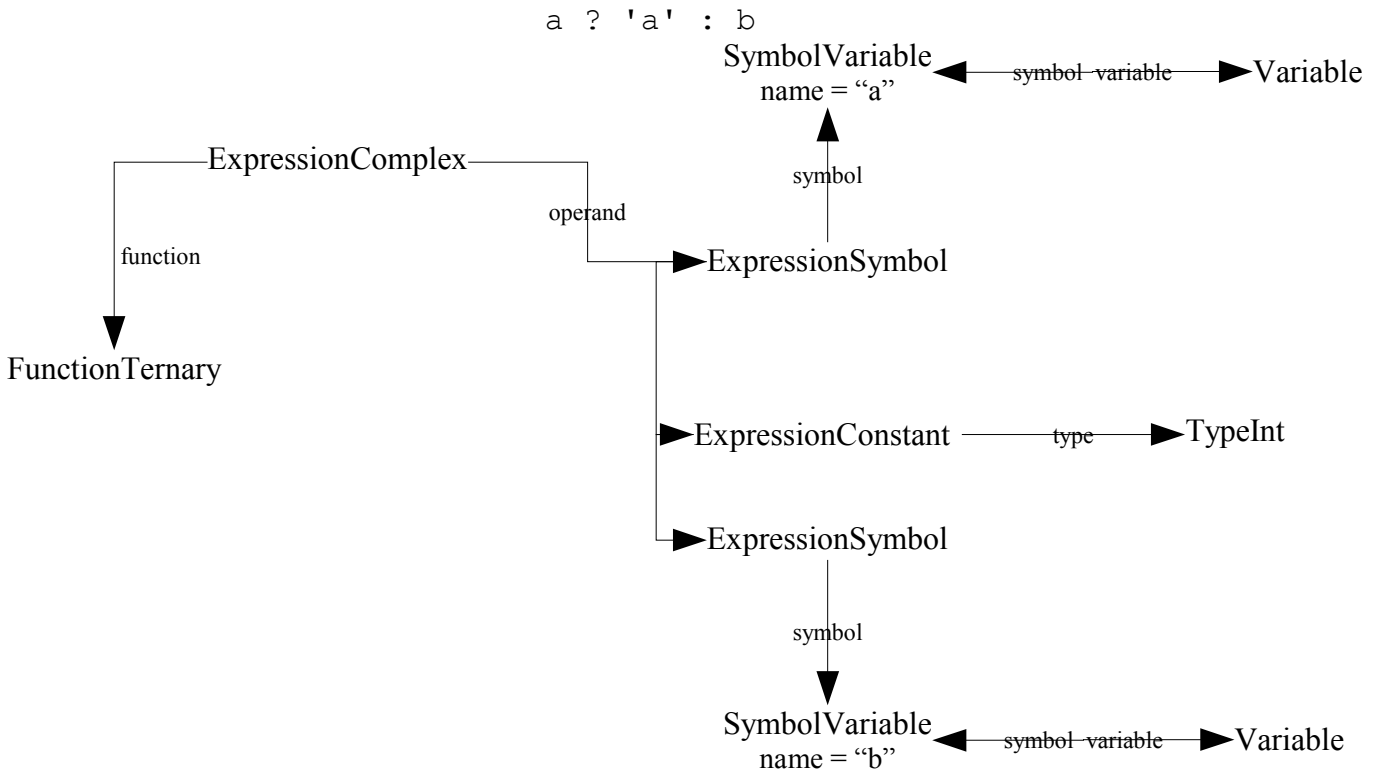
a ? 'a' : b

SymbolVariable
name = “a”

symbol variable

Variable

ExpressionComplex

symbol

operand

function

ExpressionSymbol

FunctionTernary

ExpressionConstant

type

TypeInt

ExpressionSymbol

symbol

SymbolVariable
name = “b”

symbol variable

Variable